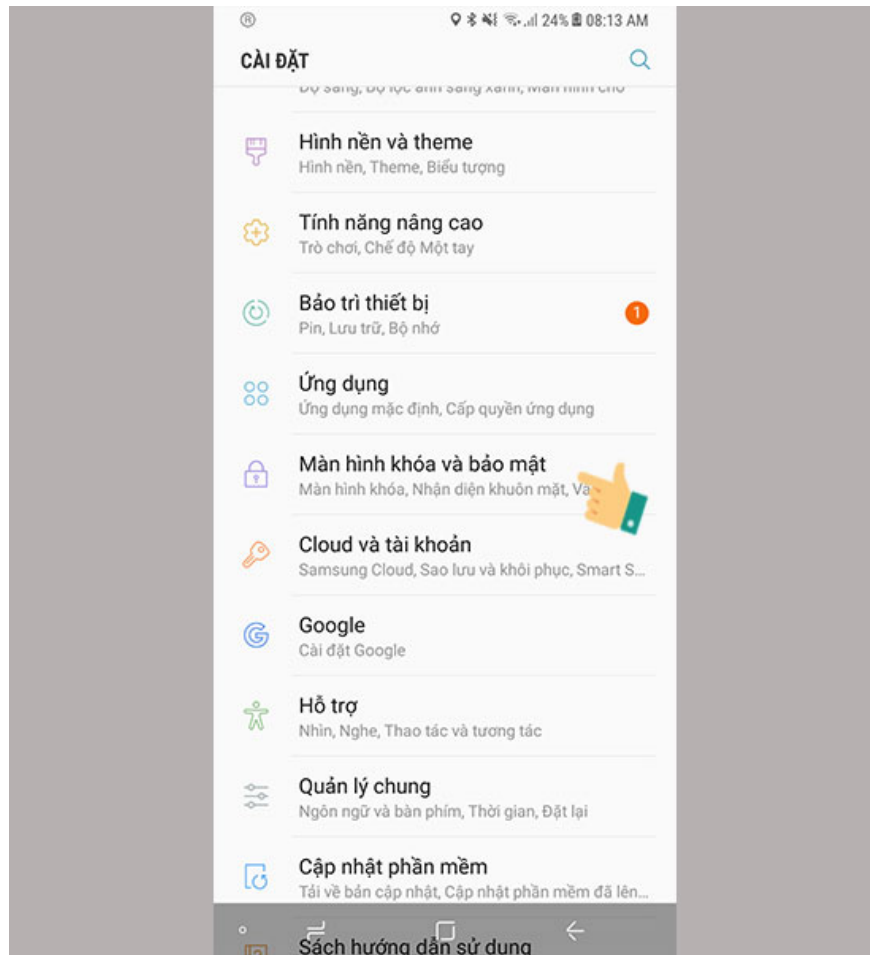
24% 08:13 AM

CÀI ĐẶT

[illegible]

Hình nền và theme
Hình nền, Theme, Biểu tượng

Tính năng nâng cao
Trò chơi, Chế độ Một tay

Bảo trì thiết bị
Pin, Lưu trữ, Bộ nhớ

1

Ứng dụng
Ứng dụng mặc định, Cấp quyền ứng dụng

Màn hình khóa và bảo mật
Màn hình khóa, Nhận diện khuôn mặt, Va

Cloud và tài khoản
Samsung Cloud, Sao lưu và khôi phục, Smart S...

Google
Cài đặt Google

Hỗ trợ
Nhìn, Nghe, Thao tác và tương tác

Quản lý chung
Ngôn ngữ và bàn phím, Thời gian, Đặt lại

Cập nhật phần mềm
Tải về bản cập nhật, Cập nhật phần mềm đã lên...

Sách hướng dẫn sử dụng